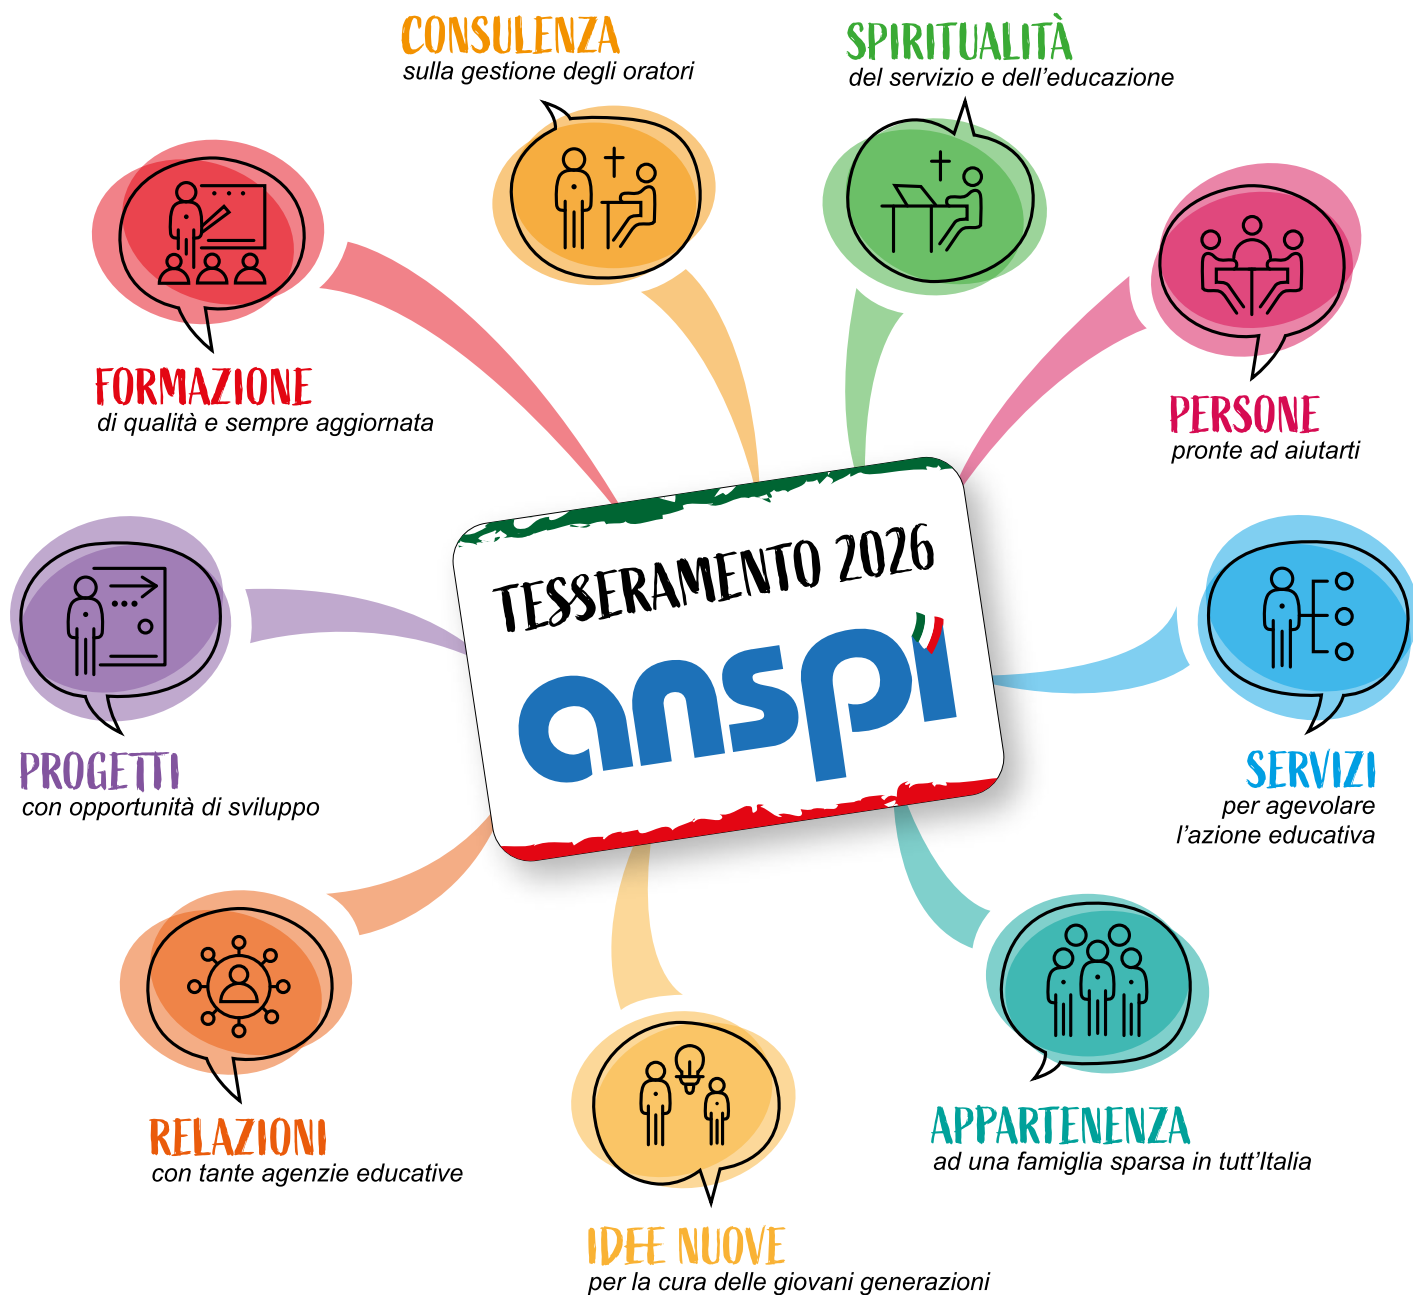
CONSULENZA
sulla gestione degli oratori

SPIRITUALITÀ
del servizio e dell'educazione

FORMAZIONE
di qualità e sempre aggiornata

PERSONE
pronte ad aiutarti

TESSERAMENTO 2026

anspi

PROGETTI
con opportunità di sviluppo

SERVIZI
per agevolare
l'azione educativa

RELAZIONI
con tante agenzie educative

APPARTENENZA
ad una famiglia sparsa in tutt'Italia

IDEE NUOVE
per la cura delle giovani generazioni